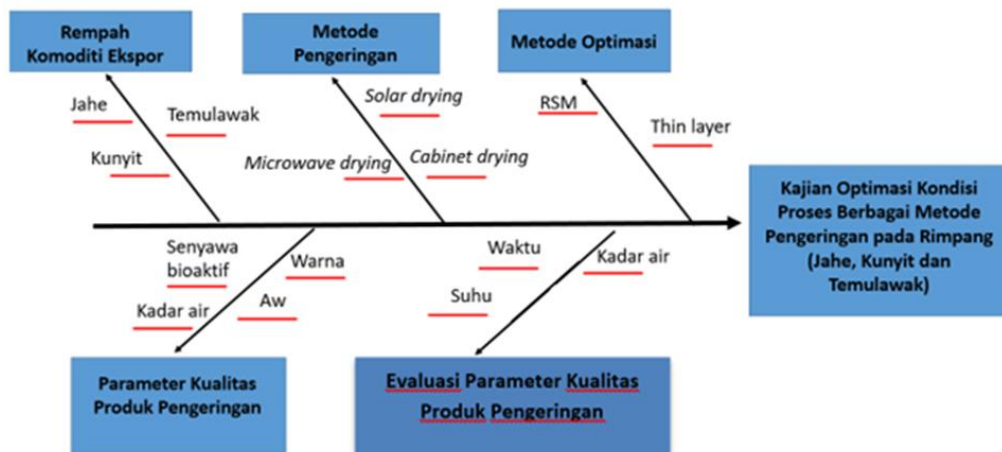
Rempah Komoditi Ekspor

Metode Pengeringan

Metode Optimasi

Jahe

Temulawak

Kunyit

Solar drying

Microwave drying

Cabinet drying

RSM

Thin layer

Kajian Optimasi Kondisi Proses Berbagai Metode Pengeringan pada Rimpang (Jahe, Kunyit dan Temulawak)

Senyawa bioaktif

Warna

Kadar air

Aw

Waktu

Kadar air

Suhu

Parameter Kualitas Produk Pengeringan

Evaluasi Parameter Kualitas Produk Pengeringan